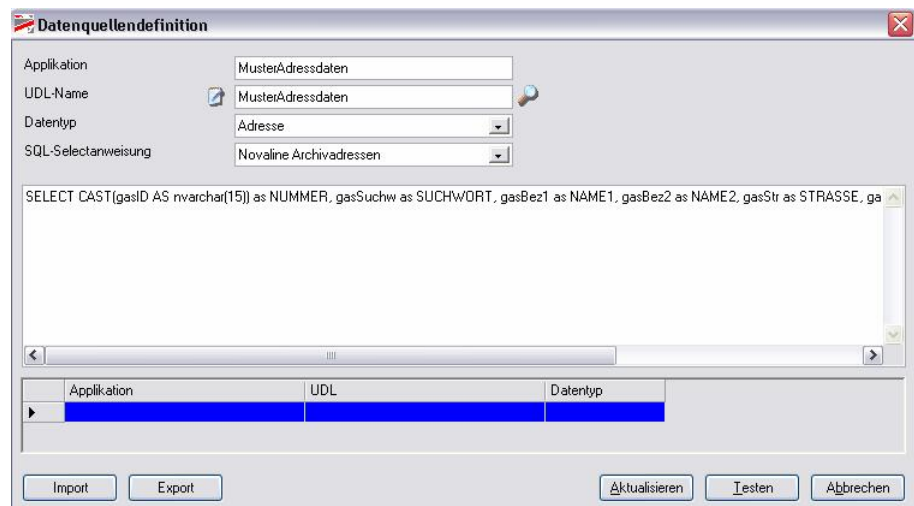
Datenquellendefinition

Applikation MusterAdressdaten

UDL-Name MusterAdressdaten

Datentyp Adresse

SQL-Selectanweisung Novaline Archivadressen

SELECT CAST(gasID AS nvarchar(15)) as NUMMER, gasSuchw as SUCHWORT, gasBez1 as NAME1, gasBez2 as NAME2, gasStr as STRASSE, ga

| Applikation | UDL | Datentyp |
|---|---|---|
| | | |

Import Export Aktualisieren Testen Abbrechen